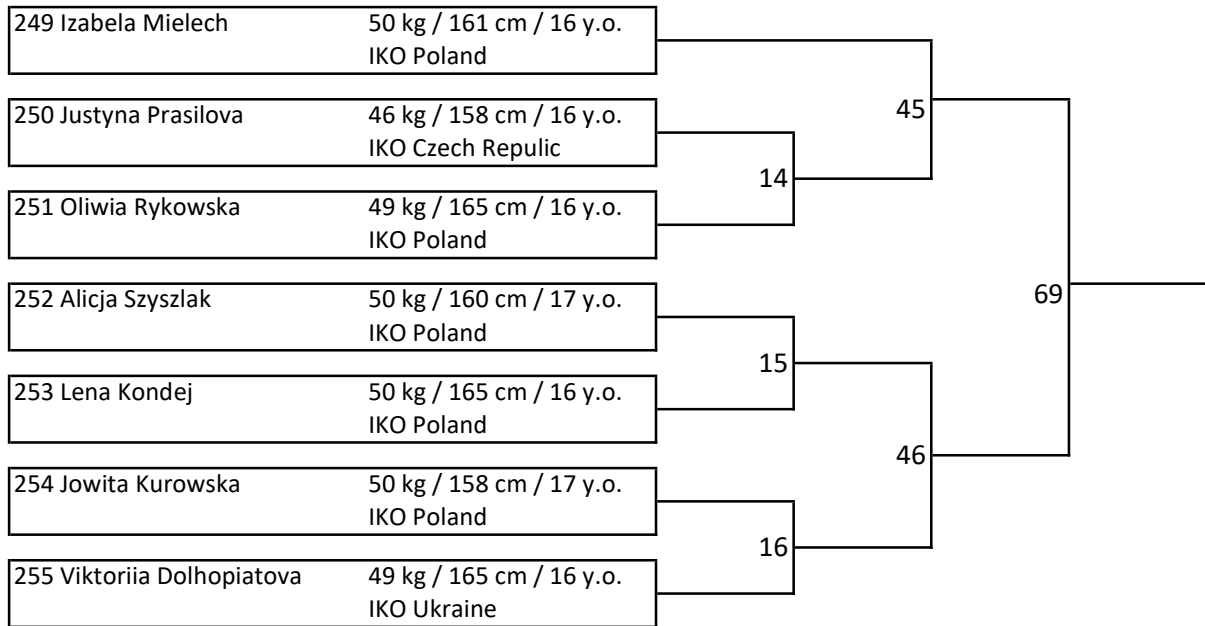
249 Izabela Mielech 50 kg / 161 cm / 16 y.o.
IKO Poland

250 Justyna Prasilova 46 kg / 158 cm / 16 y.o.
IKO Czech Repulic

251 Oliwia Rykowska 49 kg / 165 cm / 16 y.o.
IKO Poland

252 Alicja Szyszlak 50 kg / 160 cm / 17 y.o.
IKO Poland

253 Lena Kondej 50 kg / 165 cm / 16 y.o.
IKO Poland

254 Jowita Kurowska 50 kg / 158 cm / 17 y.o.
IKO Poland

255 Viktoriia Dolhopiatova 49 kg / 165 cm / 16 y.o.
IKO Ukraine

45

14

69

15

46

16